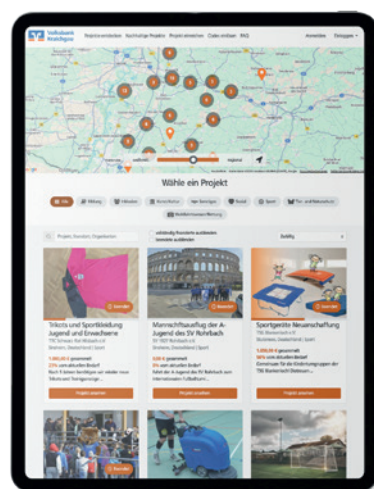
Volksbank Kraichgau

Wähle ein Projekt

Trikots und Sportkleidung Jugend und Erwachsene

Mannschaftsausflug der A-Jugend des SV Rohrbach

Sportgeräte Neuanschaffung

Projekt ansehen

Projekt ansehen

Projekt ansehen

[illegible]